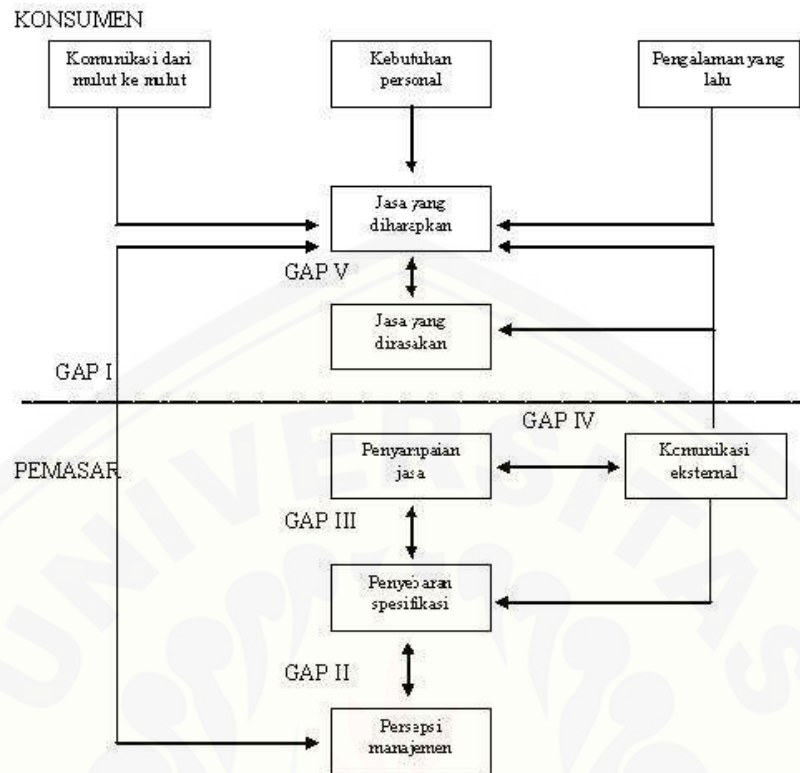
KONSUMEN

Komunikasi dari mulut ke mulut

Kebutuhan personal

Pengalaman yang lalu

Jasa yang diharapkan

GAP V

Jasa yang dirasakan

GAP I

GAP IV

PEMASAR

Penyampaian jasa

Komunikasi eksternal

GAP III

Penyebaran spesifikasi

GAP II

Persepsi manajemen